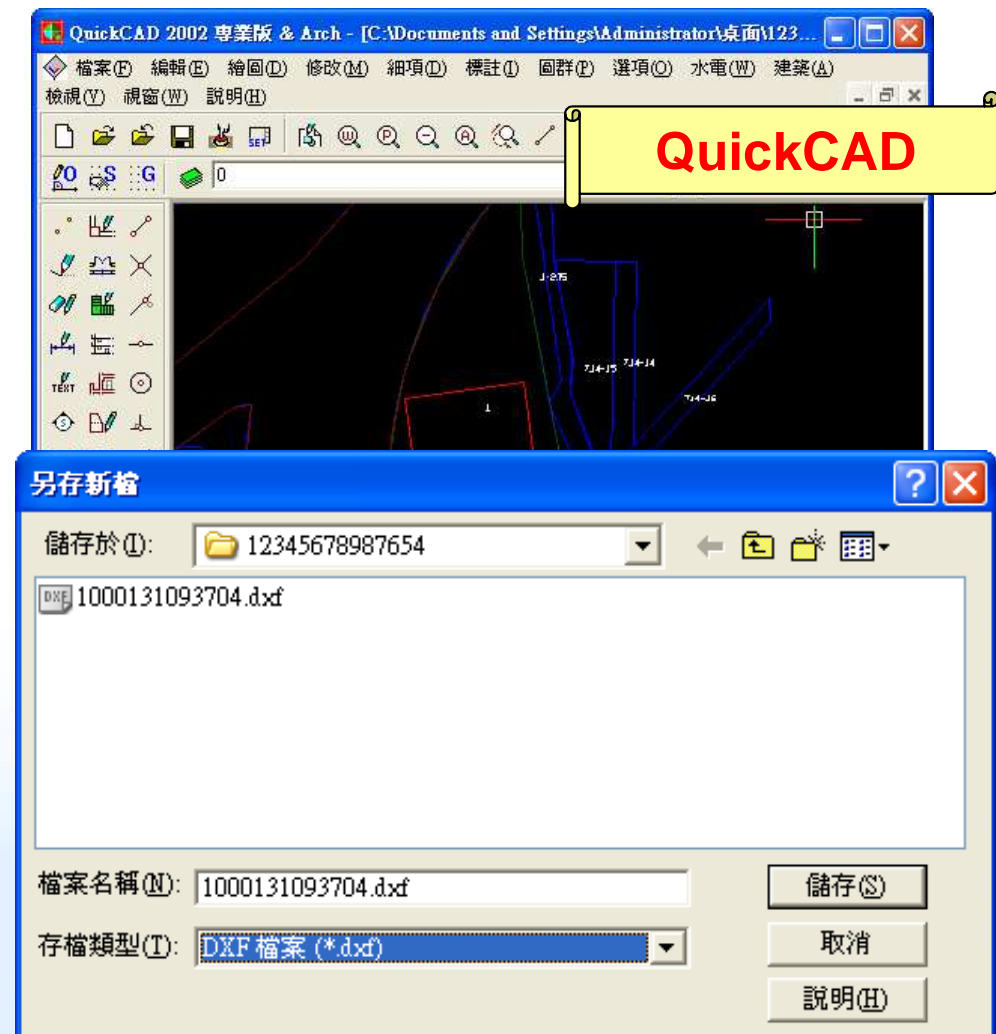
QuickCAD 2002 專業版 & Arch - [C:\Documents and Settings\Administrator\桌面\123...

檔案(F) 編輯(E) 繪圖(D) 修改(M) 細項(D) 標註(I) 圖群(P) 選項(O) 水電(W) 建築(A)
檢視(V) 視窗(W) 說明(H)

QuickCAD

0

J-2/5
7J4-J5 7J4-J4
7J4-J6
1

TEXT

另存新檔

儲存於(I): 12345678987654

1000131093704.dxf

檔案名稱(N): 1000131093704.dxf
存檔類型(T): DXF 檔案 (*.dxf)

儲存(S)
取消
說明(H)